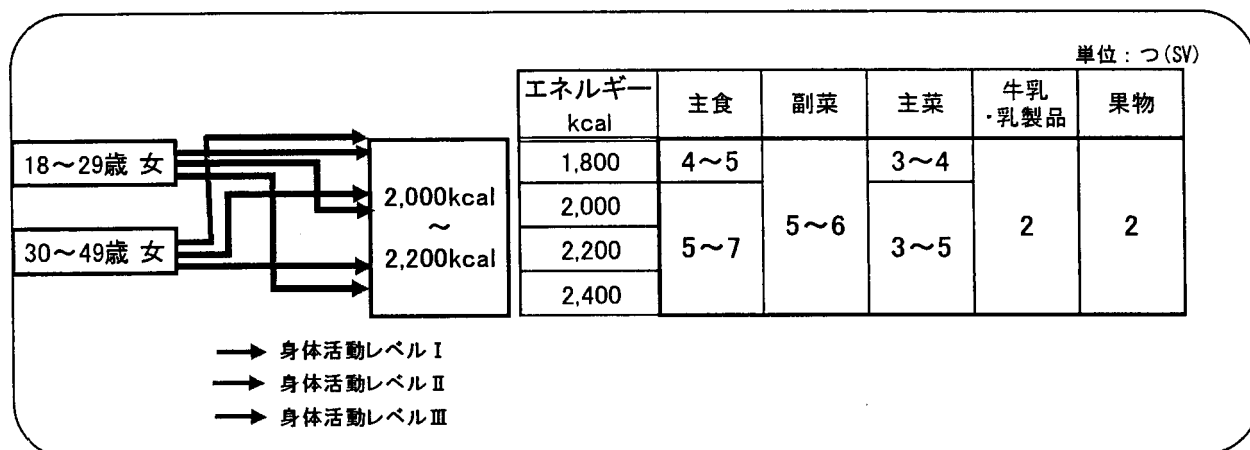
単位：つ(SV)

18〜29歳 女

30〜49歳 女

2,000kcal 〜 2,200kcal

| エネルギー kcal | 主食 | 副菜 | 主菜 | 牛乳・乳製品 | 果物 |
|---|---|---|---|---|---|
| 1,800 | 4〜5 | 5〜6 | 3〜4 | 2 | 2 |
| 2,000 | 5〜7 | | 3〜5 | | |
| 2,200 | | | | | |
| 2,400 | | | | | |

身体活動レベルⅠ
身体活動レベルⅡ
身体活動レベルⅢ